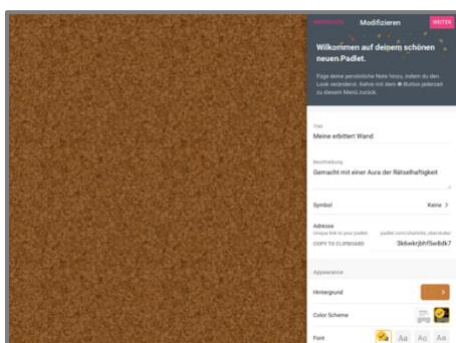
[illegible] Modifizieren WEITER

Willkommen auf deinem schönen neuen Padlet.

Füge deine persönliche Note hinzu, indem du den Look veränderst. Kehre mit dem ⚙ Button jederzeit zu diesem Menü zurück.

Titel
Meine erbittert Wand

Beschreibung
Gemacht mit einer Aura der Rätselhaftigkeit

Symbol Keins >

Adresse
Unique link to your padlet padlet.com/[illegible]
COPY TO CLIPBOARD 3kbwkrjbhf5w8dk7

Appearance

Hintergrund >

Color Scheme

Font Aa Aa Aa